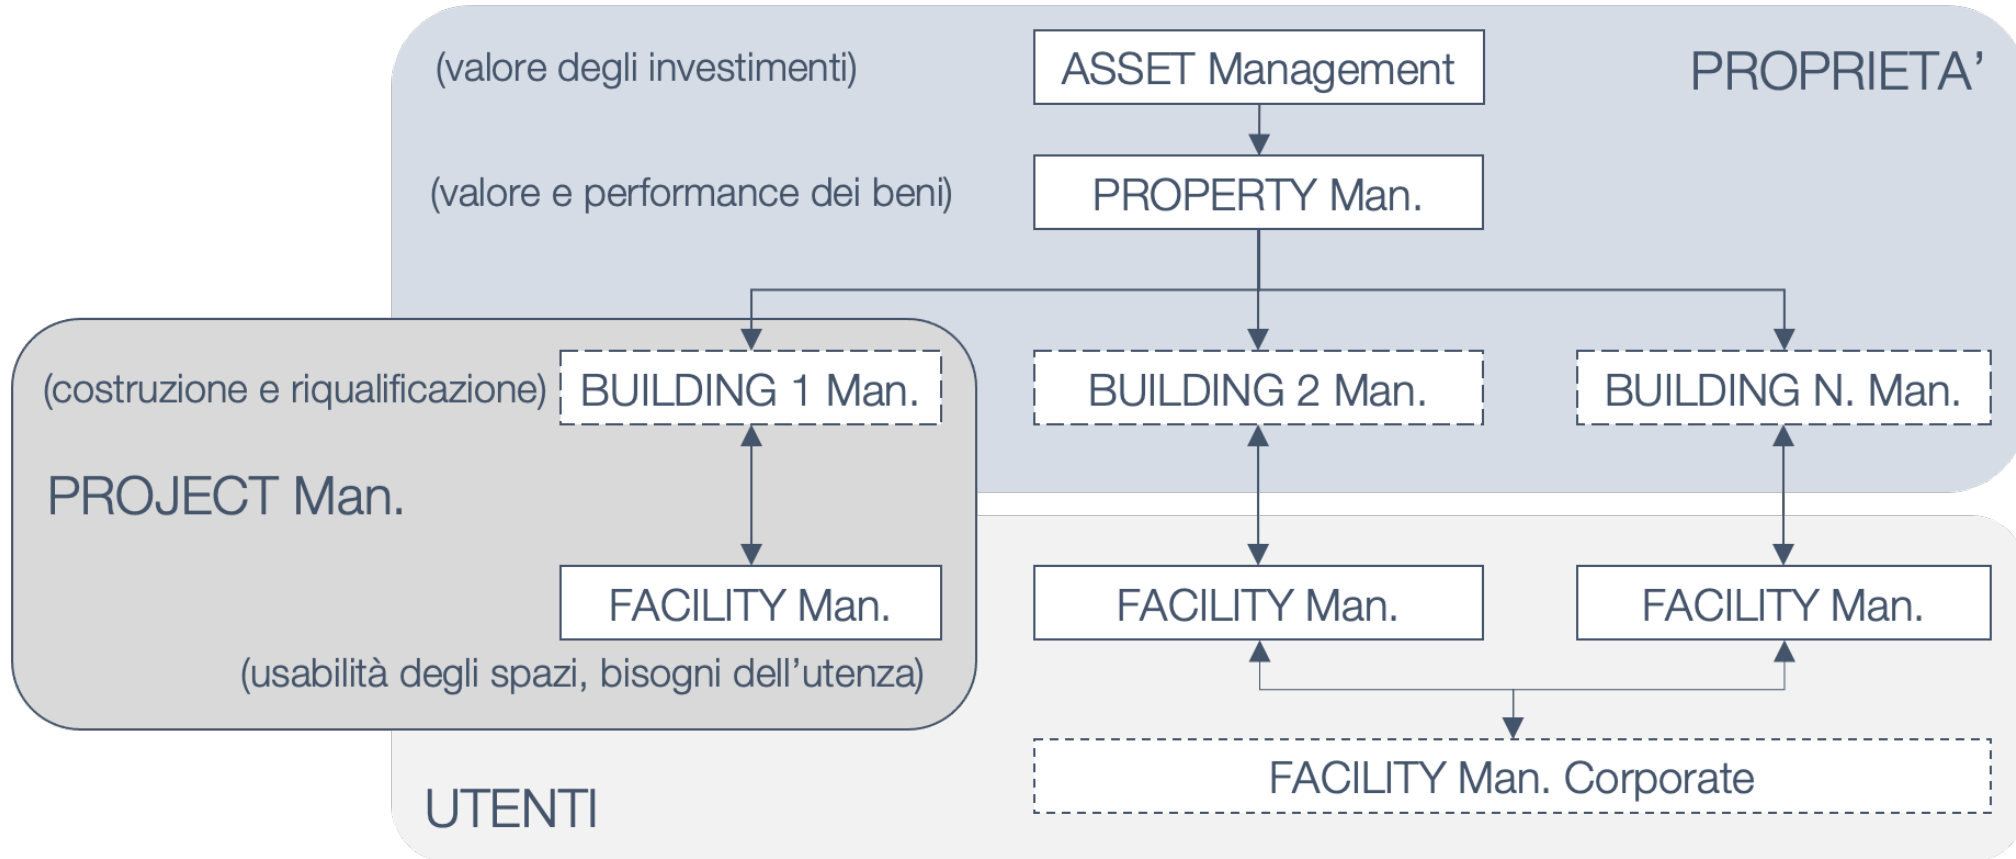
(valore degli investimenti)

ASSET Management

PROPRIETA’

(valore e performance dei beni)

PROPERTY Man.

(costruzione e riqualificazione)

BUILDING 1 Man.

BUILDING 2 Man.

BUILDING N. Man.

PROJECT Man.

FACILITY Man.

FACILITY Man.

FACILITY Man.

(usabilità degli spazi, bisogni dell’utenza)

FACILITY Man. Corporate

UTENTI